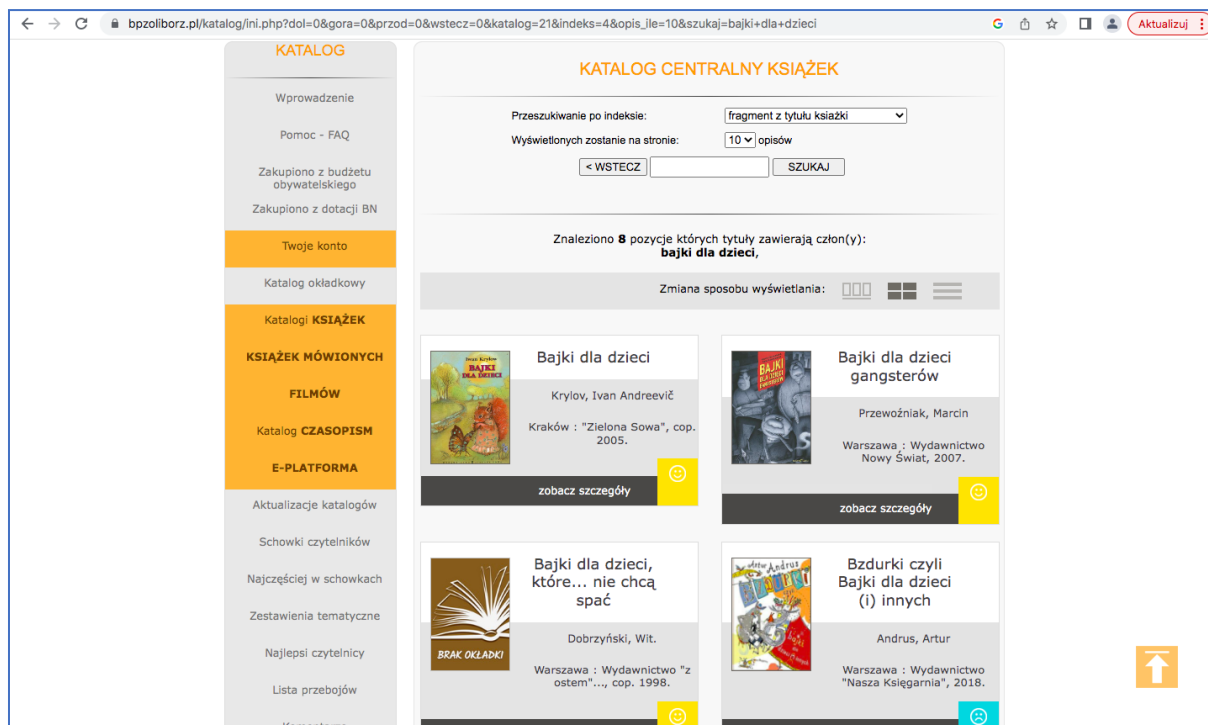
bpzoliborz.pl/katalog/ini.php?dol=0&gora=0&przod=0&wstecz=0&katalog=21&indeks=4&opis_ile=10&szukaj=bajki+dla+dzieci

Aktualizuj

KATALOG

Wprowadzenie

Pomoc - FAQ

Zakupiono z budżetu obywatelskiego

Zakupiono z dotacji BN

Twoje konto

Katalog okładkowy

Katalogi KSIĄŻEK

KSIĄŻEK MÓWIONYCH

FILMÓW

Katalog CZASOPISM

E-PLATFORMA

Aktualizacje katalogów

Schowki czytelników

Najczęściej w schowkach

Zestawienia tematyczne

Najlepsi czytelnicy

Lista przebojów

KATALOG CENTRALNY KSIĄŻEK

Przeszukiwanie po indeksie: fragment z tytułu ksiażki

Wyświetlonych zostanie na stronie: 10 opisów

< WSTECZ SZUKAJ

Znaleziono 8 pozycje których tytuły zawierają człon(y): bajki dla dzieci,

Zmiana sposobu wyświetlania:

Ivan Krylov BAJKI DLA DZIECI

Bajki dla dzieci

Krylov, Ivan Andreevič

Kraków : "Zielona Sowa", cop. 2005.

zobacz szczegóły

BAJKI DLA DZIECI GANGSTERÓW

Bajki dla dzieci gangsterów

Przewoźniak, Marcin

Warszawa : Wydawnictwo Nowy Świat, 2007.

zobacz szczegóły

BRAK OKŁADKI

Bajki dla dzieci, które... nie chcą spać

Dobrzyński, Wit.

Warszawa : Wydawnictwo "z ostem"..., cop. 1998.

Artur Andrus

Bzdurki czyli Bajki dla dzieci (i) innych

Andrus, Artur

Warszawa : Wydawnictwo "Nasza Księgarnia", 2018.